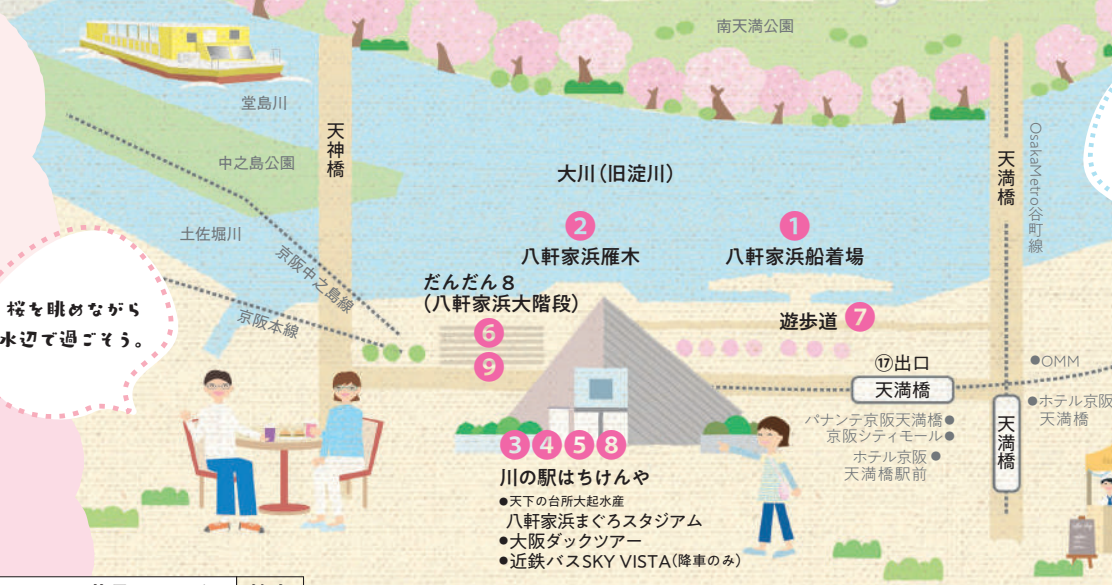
南天満公園

堂島川

中之島公園

土佐堀川

天神橋

大川(旧淀川)

京阪中之島線

京阪本線

2
八軒家浜雁木

1
八軒家浜船着場

だんだん8
(八軒家浜大階段)

6
9

遊歩道 7

⑰出口
天満橋

3 4 5 8
川の駅はちけんや
●天下の台所大起水産
八軒家浜まぐろスタジアム
●大阪ダックツアー
●近鉄バスSKY VISTA(降車のみ)

パナンテ京阪天満橋●
京阪シティモール●
ホテル京阪
天満橋駅前●

●OMM
●ホテル京阪
天満橋

天満橋

天満橋

OsakaMetro谷町線

桜を眺めながら
水辺で過ごそう。